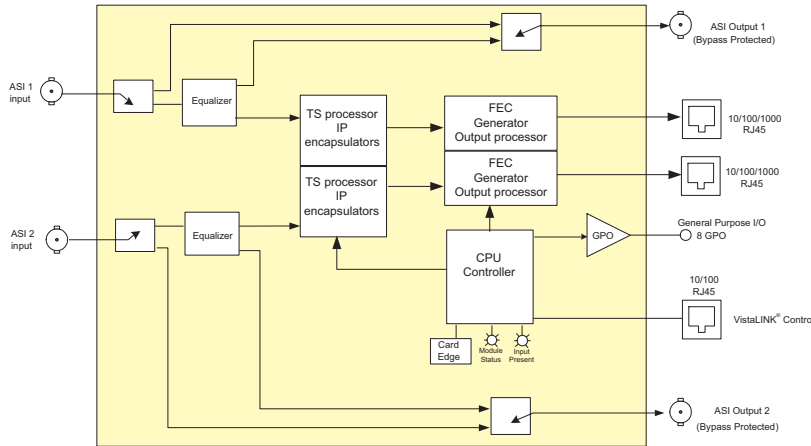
ASI Output 1
(Bypass Protected)

ASI 1
input

Equalizer

TS processor
IP
encapsulators

FEC
Generator
Output processor

10/100/1000
RJ45

FEC
Generator
Output processor

10/100/1000
RJ45

TS processor
IP
encapsulators

ASI 2
input

Equalizer

GPO

General Purpose I/O
8 GPO

CPU
Controller

10/100
RJ45

VistaLINK® Contro

Card
Edge

Module
Status

Input
Present

ASI Output 2
(Bypass Protected)